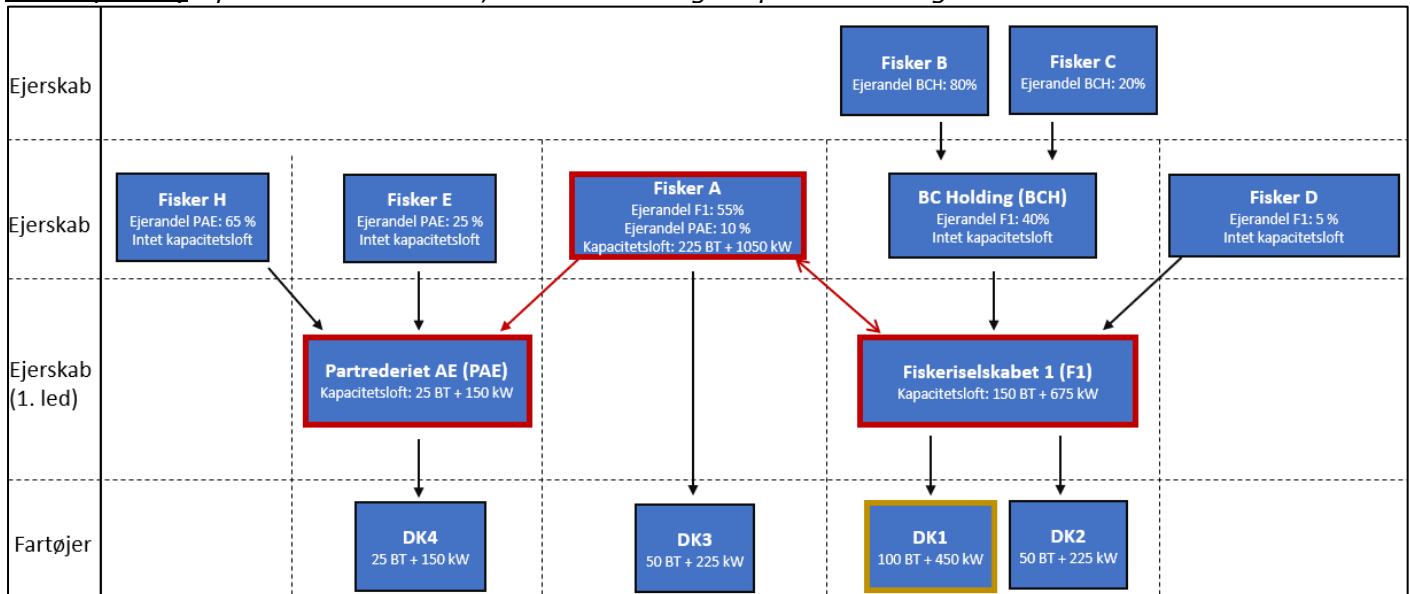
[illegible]

Ejerskab

Fisker B
Ejerandel BCH: 80%

Fisker C
Ejerandel BCH: 20%

Ejerskab

Fisker H
Ejerandel PAE: 65 %
Intet kapacitetsloft

Fisker E
Ejerandel PAE: 25 %
Intet kapacitetsloft

Fisker A
Ejerandel F1: 55%
Ejerandel PAE: 10 %
Kapacitetsloft: 225 BT + 1050 kW

BC Holding (BCH)
Ejerandel F1: 40%
Intet kapacitetsloft

Fisker D
Ejerandel F1: 5 %
Intet kapacitetsloft

Ejerskab (1. led)

Partrederiet AE (PAE)
Kapacitetsloft: 25 BT + 150 kW

Fiskeriselskabet 1 (F1)
Kapacitetsloft: 150 BT + 675 kW

Fartøjer

DK4
25 BT + 150 kW

DK3
50 BT + 225 kW

DK1
100 BT + 450 kW

DK2
50 BT + 225 kW